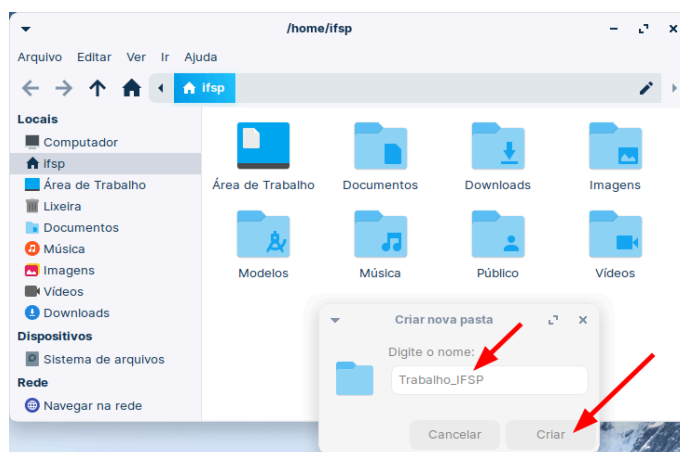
/home/ifsp

Arquivo Editar Ver Ir Ajuda

ifsp

Locais
Computador
ifsp
Área de Trabalho
Lixeira
Documentos
Música
Imagens
Vídeos
Downloads
Dispositivos
Sistema de arquivos
Rede
Navegar na rede

Área de Trabalho
Documentos
Downloads
Imagens
Modelos
Música
Público
Vídeos

Criar nova pasta
Digite o nome:
Trabalho_IFSP
Cancelar
Criar